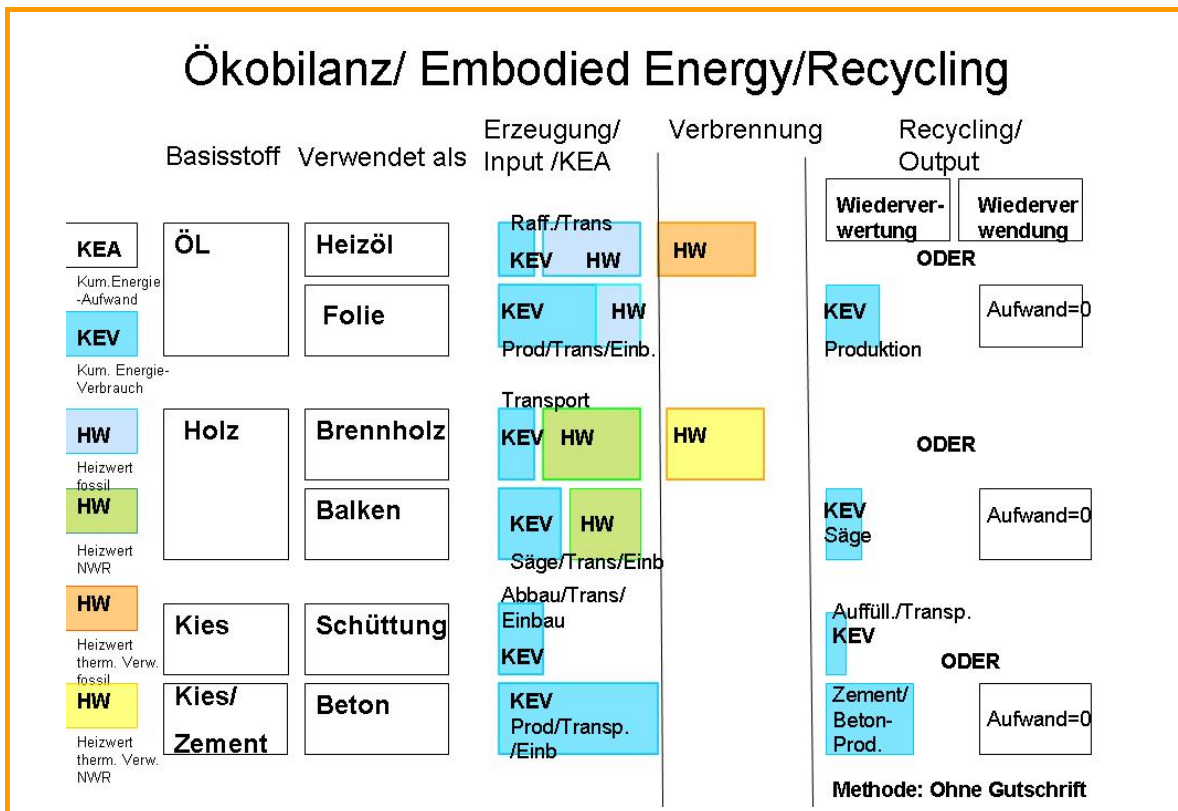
Ökobilanz/ Embodied Energy/Recycling

Basisstoff

Verwendet als

Erzeugung/ Input /KEA

Verbrennung

Recycling/ Output

Wiederverwertung

Wiederverwendung

KEA

Kum.Energie-Aufwand

KEV

Kum. Energie-Verbrauch

HW

Heizwert fossil

HW

Heizwert NWR

HW

Heizwert therm. Verw. fossil

HW

Heizwert therm. Verw. NWR

ÖL

Heizöl

Raff./Trans

KEV HW

HW

Folie

KEV HW

Prod/Trans/Einb.

ODER

KEV

Produktion

Aufwand=0

Holz

Brennholz

Transport

KEV HW

HW

ODER

Balken

KEV HW

Säge/Trans/Einb

KEV

Säge

Aufwand=0

Kies

Schüttung

Abbau/Trans/ Einbau

KEV

Auffüll./Transp.

KEV

ODER

Kies/ Zement

Beton

KEV

Prod/Transp. /Einb

Zement/ Beton-Prod.

Aufwand=0

Methode: Ohne Gutschrift